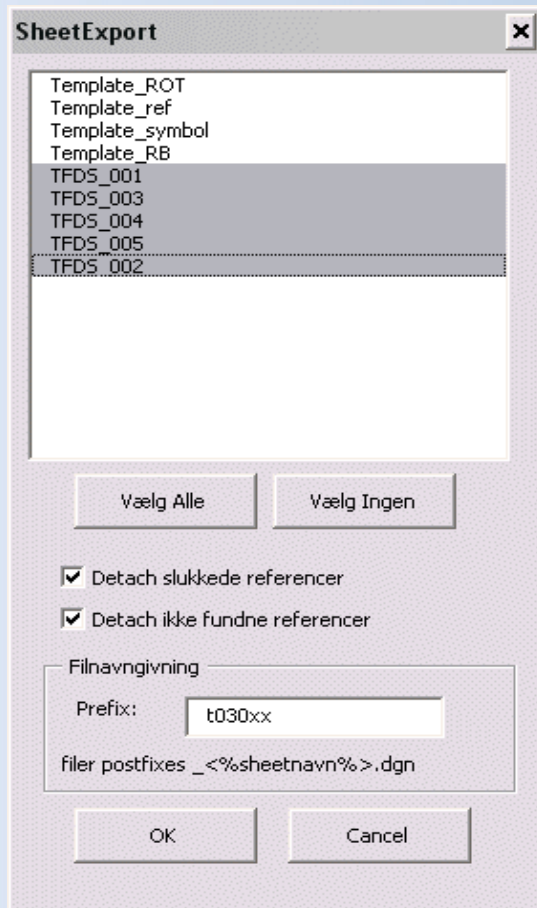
SheetExport

Template_ROT
Template_ref
Template_symbol
Template_RB
TFDS_001
TFDS_003
TFDS_004
TFDS_005
TFDS_002

Vælg Alle

Vælg Ingen

Detach slukkede referencer

Detach ikke fundne referencer

Filnavngivning

Prefix: t030xx

filer postfixes _<%sheetnavn%>.dgn

OK

Cancel